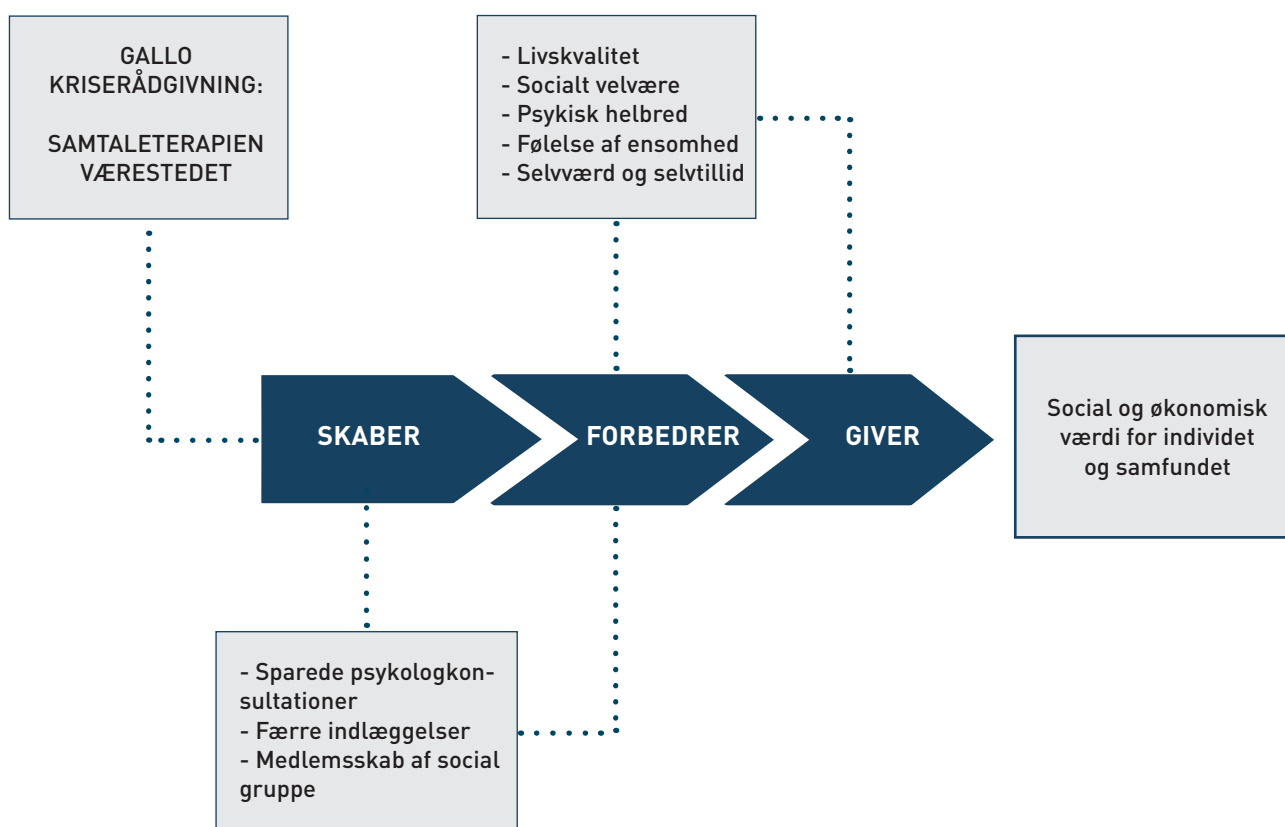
GALLO KRISERÅDGIVNING:

SAMTALETERAPIEN
VÆRESTEDET

- Livskvalitet
- Socialt velvære
- Psykisk helbred
- Følelse af ensomhed
- Selvværd og selvtillid

SKABER

FORBEDRER

GIVER

Social og økonomisk værdi for individet og samfundet

- Sparede psykologkonsultationer
- Færre indlæggelser
- Medlemsskab af social gruppe